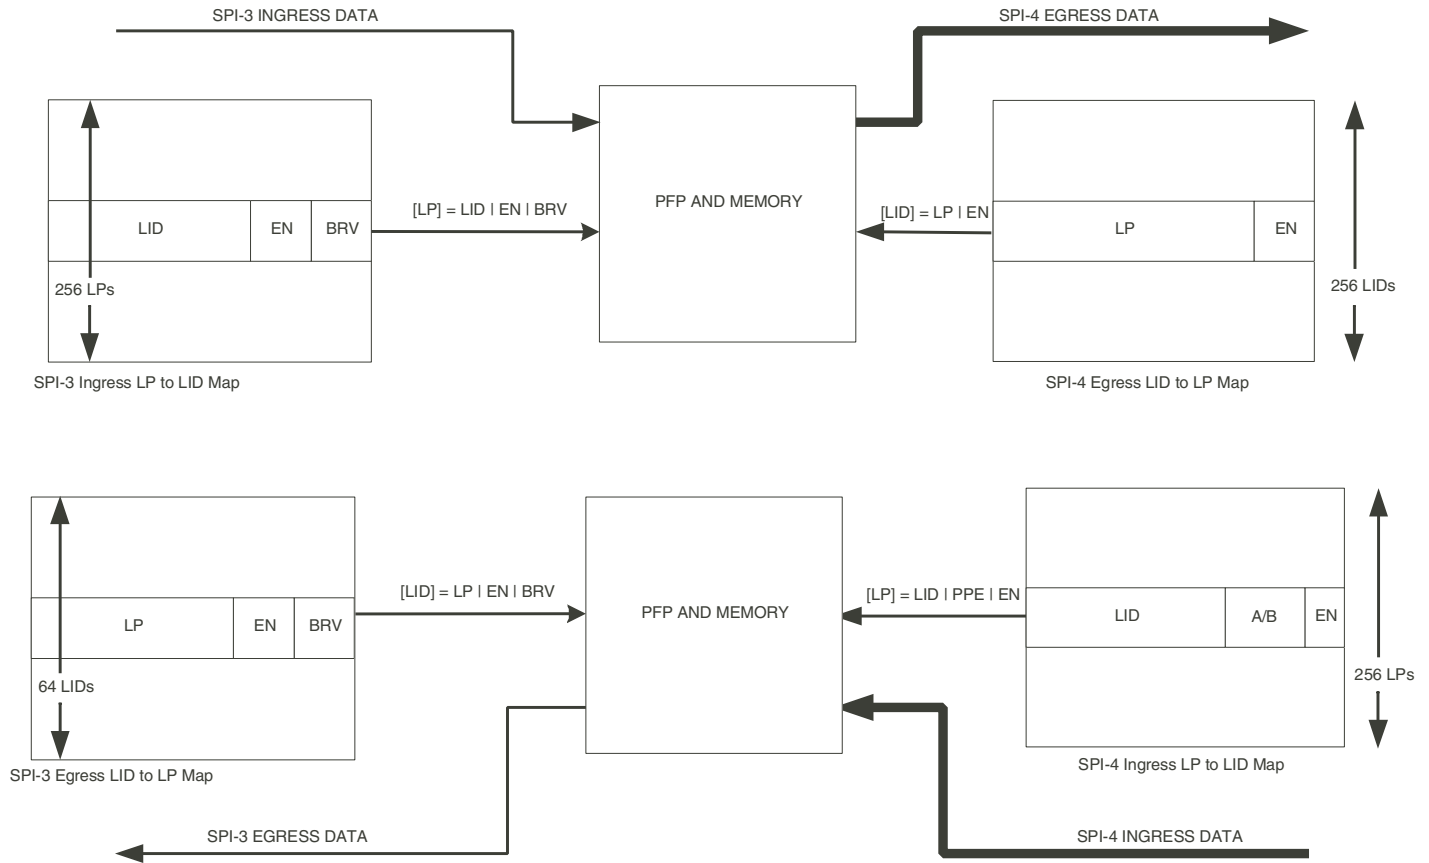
SPI-3 INGRESS DATA

SPI-4 EGRESS DATA

PFP AND MEMORY

LID

EN

BRV

[LP] = LID | EN | BRV

256 LPs

SPI-3 Ingress LP to LID Map

[LID] = LP | EN

LP

EN

256 LIDs

SPI-4 Egress LID to LP Map

LP

EN

BRV

64 LIDs

SPI-3 Egress LID to LP Map

[LID] = LP | EN | BRV

PFP AND MEMORY

[LP] = LID | PPE | EN

LID

A/B

EN

256 LPs

SPI-4 Ingress LP to LID Map

SPI-3 EGRESS DATA

SPI-4 INGRESS DATA